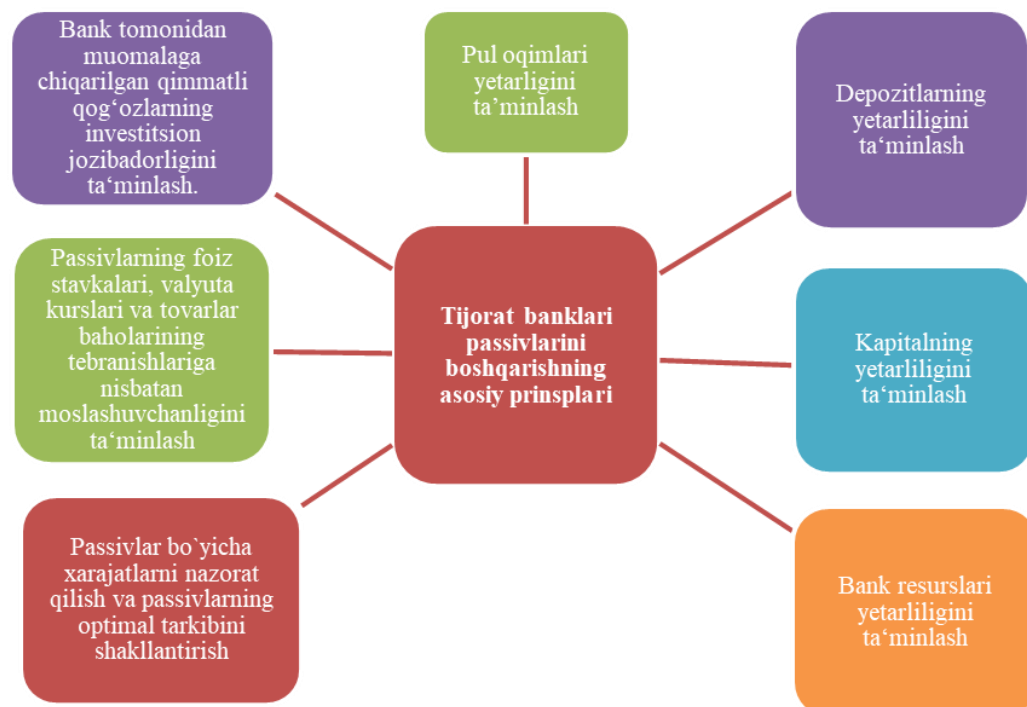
Bank tomonidan muomalaga chiqarilgan qimmatli qog‘ozlarning investitsion jozibadorligini ta‘minlash.

Pul oqimlari yetarligini ta’minlash

Depozitlarning yetarliligini ta‘minlash

Passivlarning foiz stavkalari, valyuta kurslari va tovarlar baholarining tebranishlariga nisbatan moslashuvchanligini ta‘minlash

Tijorat banklari passivlarini boshqarishning asosiy prinsplari

Kapitalning yetarliligini ta‘minlash

Passivlar bo`yicha xarajatlarni nazorat qilish va passivlarning optimal tarkibini shakllantirish

Bank resurslari yetarliligini ta‘minlash